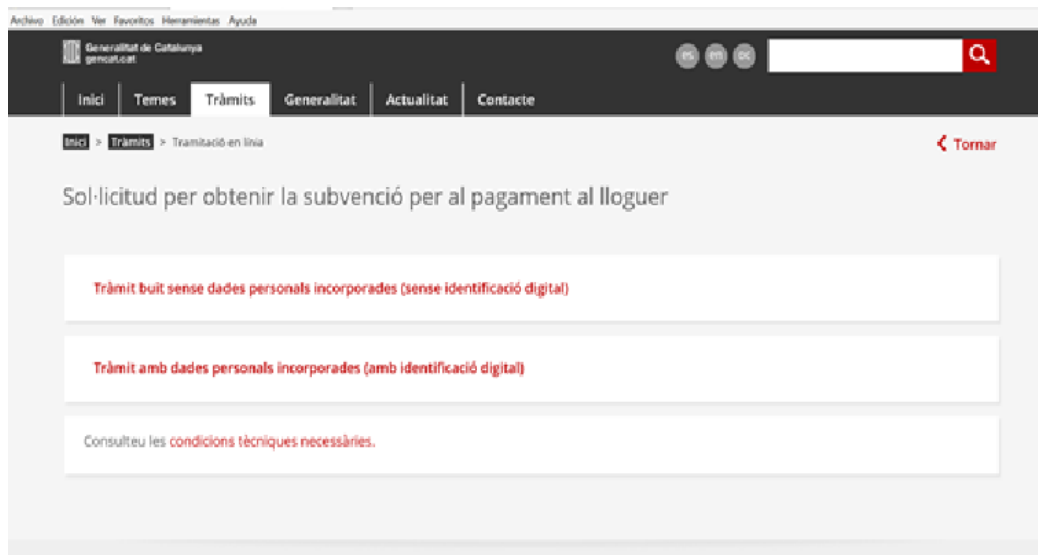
Archivo Edición Ver Favoritos Herramientas Ayuda

Generalitat de Catalunya
gencat.cat

es en oc

Inici Temes Tràmits Generalitat Actualitat Contacte

Inici > Tràmits > Tramitació en línia

Tornar

Sol·licitud per obtenir la subvenció per al pagament al lloguer

Tràmit buit sense dades personals incorporades (sense identificació digital)

Tràmit amb dades personals incorporades (amb identificació digital)

Consulteu les condicions tècniques necessàries.